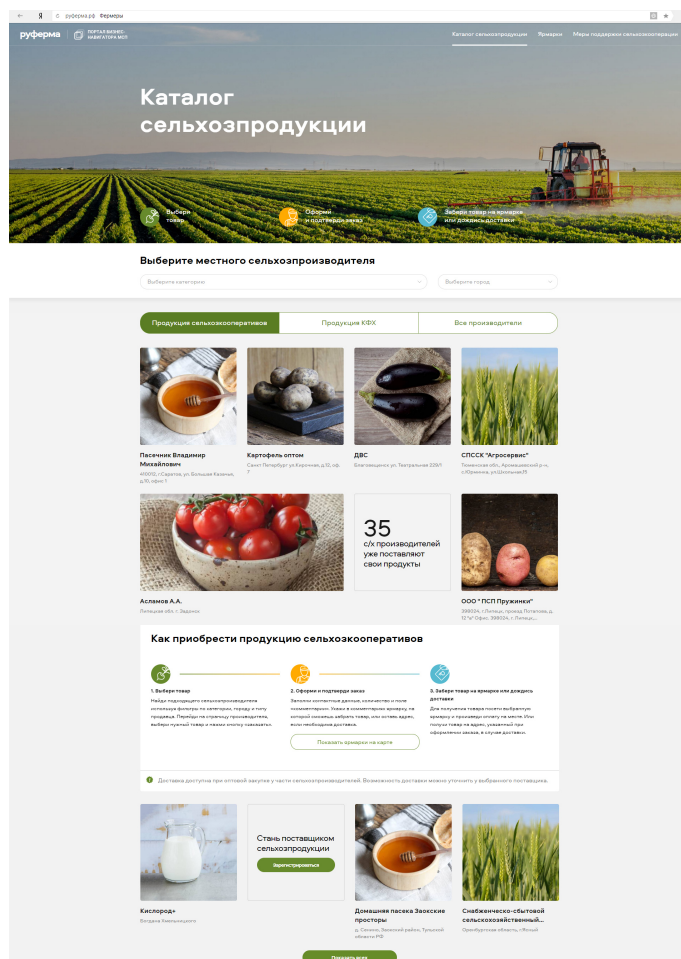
руферма.рф Фермеры

руферма | ПОРТАЛ БИЗНЕС-НАВИГАТОРА МСП

Каталог сельхозпродукции | Ярмарки | Меры поддержки сельхозкооперации

Каталог сельхозпродукции

Выбери товар

Оформи и подтверди заказ

Забери товар на ярмарке или дождись доставки

Выберите местного сельхозпроизводителя

Выберите категорию

Выберите город

Продукция сельхозкооперативов | Продукция КФХ | Все производители

Пасечник Владимир Михайлович
410012, г.Саратов, ул. Большая Казачья, д.10, офис 1

Картофель оптом
Санкт Петербург ул Кирочная, д.12, оф. 7

ДВС
Благовещенск ул. Театральная 220/1

СПССК "Агросервис"
Тюменская обл., Армизонский р-н, с.Юрмanка, ул.Школьная21

Асламов А.А.
Липецкая обл, г. Задонск

35
с/х производителей уже поставляют свои продукты

ООО " ПСП Пружинки"
399024, г.Липецк, проезд Потапова, д. 12 "и" Офис 399024, г. Липецк,...

Как приобрести продукцию сельхозкооперативов

1. Выбери товар
Найди подходящего сельхозпроизводителя используя фильтры по категории, городу и типу продукта. Перейди на страницу производителя, выбери нужный товар и нажми кнопку «заказать».

2. Оформи и подтверди заказ
Заполни контактные данные, количество и поле «комментарии». Укажи в комментарии ярмарку, на которой сможешь забрать товар, или оставь адрес, если необходима доставка.

3. Забери товар на ярмарке или дождись доставки
Для получения товара посети выбранную ярмарку и произведи оплату на месте. Или получи товар на адрес, указанный при оформлении заказа, в случае доставки.

Показать ярмарки на карте

Доставка доступна при оптовой закупке у части сельхозпроизводителей. Возможность доставки можно уточнить у выбранного поставщика.

Кислород+
Богдана Хмельницкого

Стань поставщиком сельхозпродукции
Зарегистрироваться

Домашняя пасека Заокские просторы
д. Сенино, Заокский район, Тульской области РФ

Снабженческо-сбытовой сельскохозяйственный...
Оренбургская область, г.Новый

Показать все